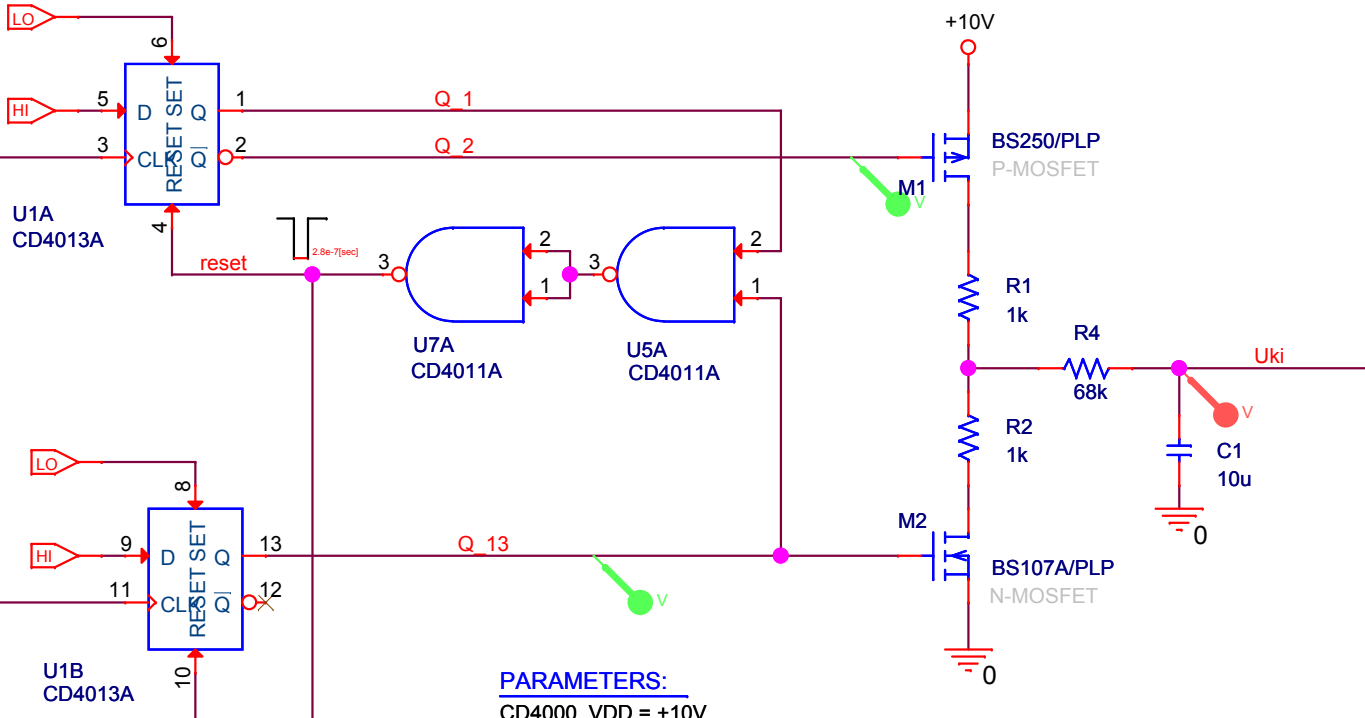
LO
6
HI
5
D
RESET SET
Q
1
Q_1
3
CLK
Q
2
Q_2
+10V
BS250/PLP
P-MOSFET
M1
V
U1A
CD4013A
4
reset
2.8e-7[sec]
3
2
1
3
2
1
U7A
CD4011A
U5A
CD4011A
R1
1k
R4
68k
Uki
V
R2
1k
C1
10u
0
LO
8
HI
9
D
RESET SET
Q
13
Q_13
V
M2
BS107A/PLP
N-MOSFET
11
CLK
Q
12
U1B
CD4013A
10
0
PARAMETERS:
CD4000_VDD = +10V